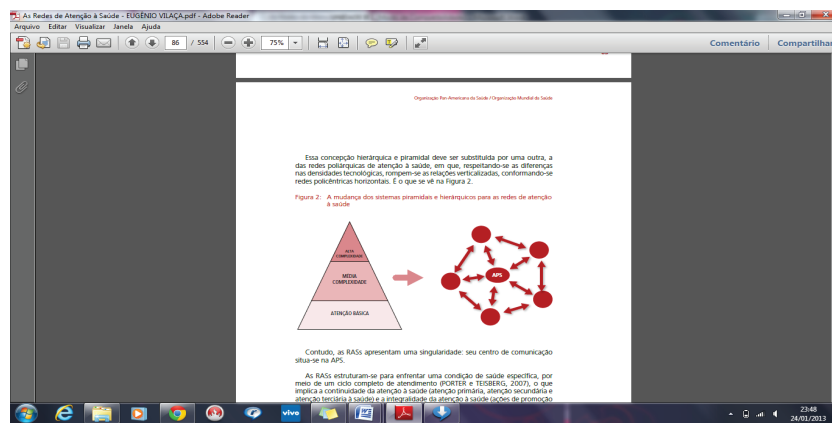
As Redes de Atenção à Saúde - EUGÊNIO VILAÇA.pdf - Adobe Reader

Arquivo Editar Visualizar Janela Ajuda

86 / 554 75%

Comentário Compartilhar

Organização Pan-Americana da Saúde / Organização Mundial da Saúde

Essa concepção hierárquica e piramidal deve ser substituída por uma outra, a das redes poliárquicas de atenção à saúde, em que, respeitando-se as diferenças nas densidades tecnológicas, rompem-se as relações verticalizadas, conformando-se redes policêntricas horizontais. É o que se vê na Figura 2.

Figura 2: A mudança dos sistemas piramidais e hierárquicos para as redes de atenção à saúde

ALTA COMPLEXIDADE

MÉDIA COMPLEXIDADE

ATENÇÃO BÁSICA

APS

Contudo, as RASs apresentam uma singularidade: seu centro de comunicação situa-se na APS.

As RASs estruturam-se para enfrentar uma condição de saúde específica, por meio de um ciclo completo de atendimento (PORTER e TEISBERG, 2007), o que implica a continuidade da atenção à saúde (atenção primária, atenção secundária e atenção terciária à saúde) e a integralidade da atenção à saúde (ações de promoção

vivo

23:48
24/01/2013